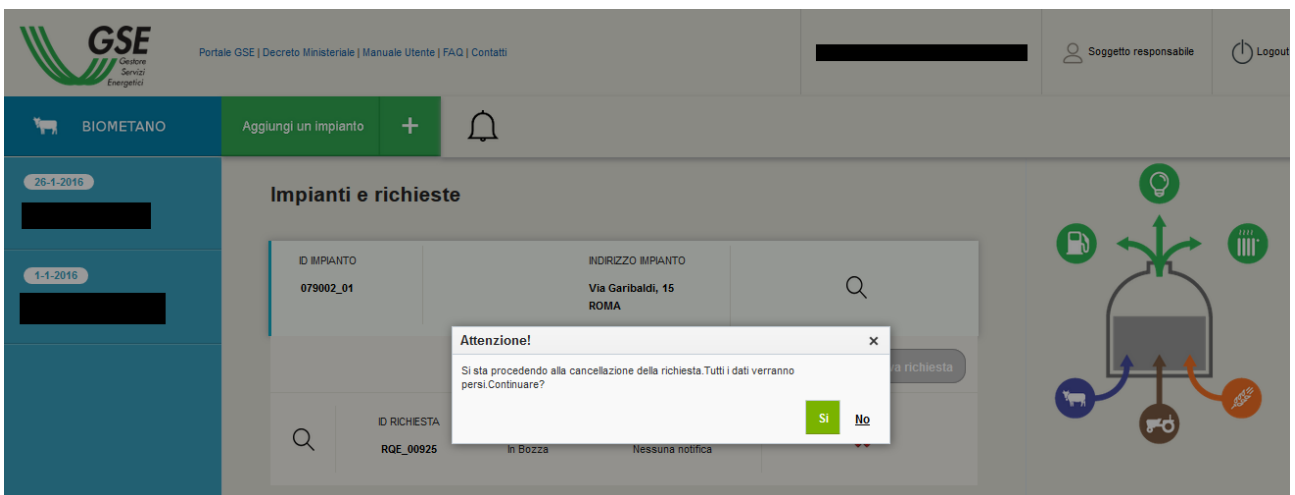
GSE
Gestore Servizi Energetici

Portale GSE | Decreto Ministeriale | Manuale Utente | FAQ | Contatti

Soggetto responsabile

Logout

BIOMETANO

Aggiungi un impianto

+

26-1-2016

1-1-2016

Impianti e richieste

ID IMPIANTO
079002_01

INDIRIZZO IMPIANTO
Via Garibaldi, 15
ROMA

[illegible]va richiesta

ID RICHIESTA
RQE_00925

In Bozza

Nessuna notifica

Attenzione!

×

Si sta procedendo alla cancellazione della richiesta.Tutti i dati verranno persi.Continuare?

Si

No